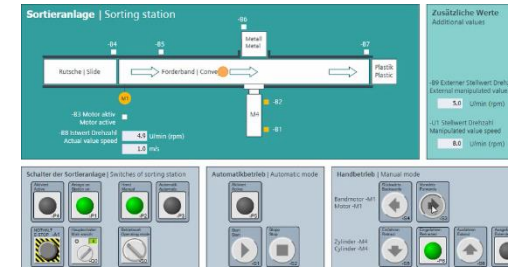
Sortieranlage | Sorting station

-B6

Metall
Metal

-B4

-B5

-B7

Rutsche | Slide

Förderband | Conve

Plastik
Plastic

-M1

-B3 Motor aktiv
Motor active

-B8 Istwert Drehzahl
Actual value speed

4.9 U/min (rpm)

1.0 m/s

-M4

-B2

-B1

Zusätzliche Werte
Additional values

-B9 Externer Stellwert Dreh
External manipulated value

5.0 U/min (rpm)

-U1 Stellwert Drehzahl
Manipulated value speed

8.0 U/min (rpm)

Schalter der Sortieranlage | Switches of sorting station

Automatikbetrieb | Automatic mode

Handbetrieb | Manual mode

Bandmotor -M1
Motor -M1

Zylinder -M4
Cylinder -M4

-P1

-P2

-S0

-S1

-S2

-S3

-P4

-P5

-P6